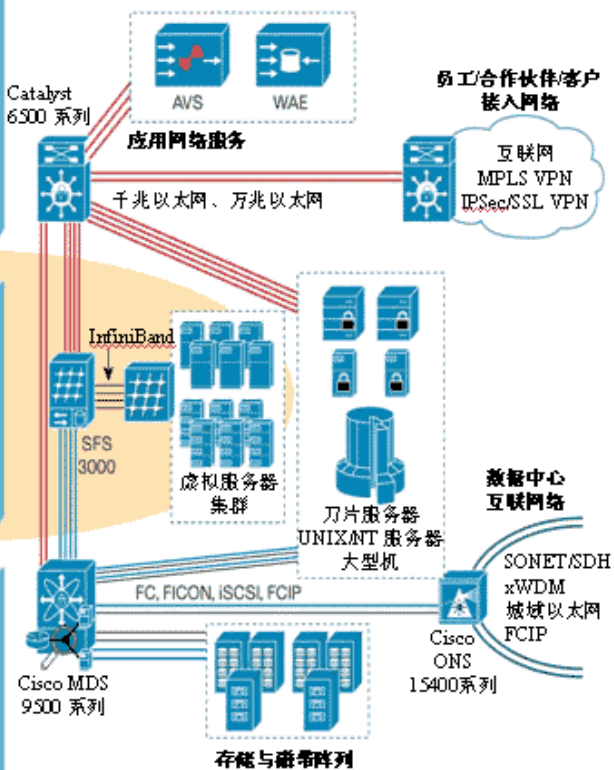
AVS
WAE
Catalyst 6500 系列
应用网络服务
员工/合作伙伴/客户接入网络
互联网
MPLS VPN
IPSec/SSL VPN
千兆以太网、万兆以太网
InfiniBand
SFS 3000
虚拟服务器集群
刀片服务器
UNIX/NT 服务器
大型机
数据中心互联网络
SONET/SDH
xWDM
城域以太网
FCIP
FC, FICON, iSCSI, FCIP
Cisco ONS 15400系列
Cisco MDS 9500 系列
存储与磁带阵列